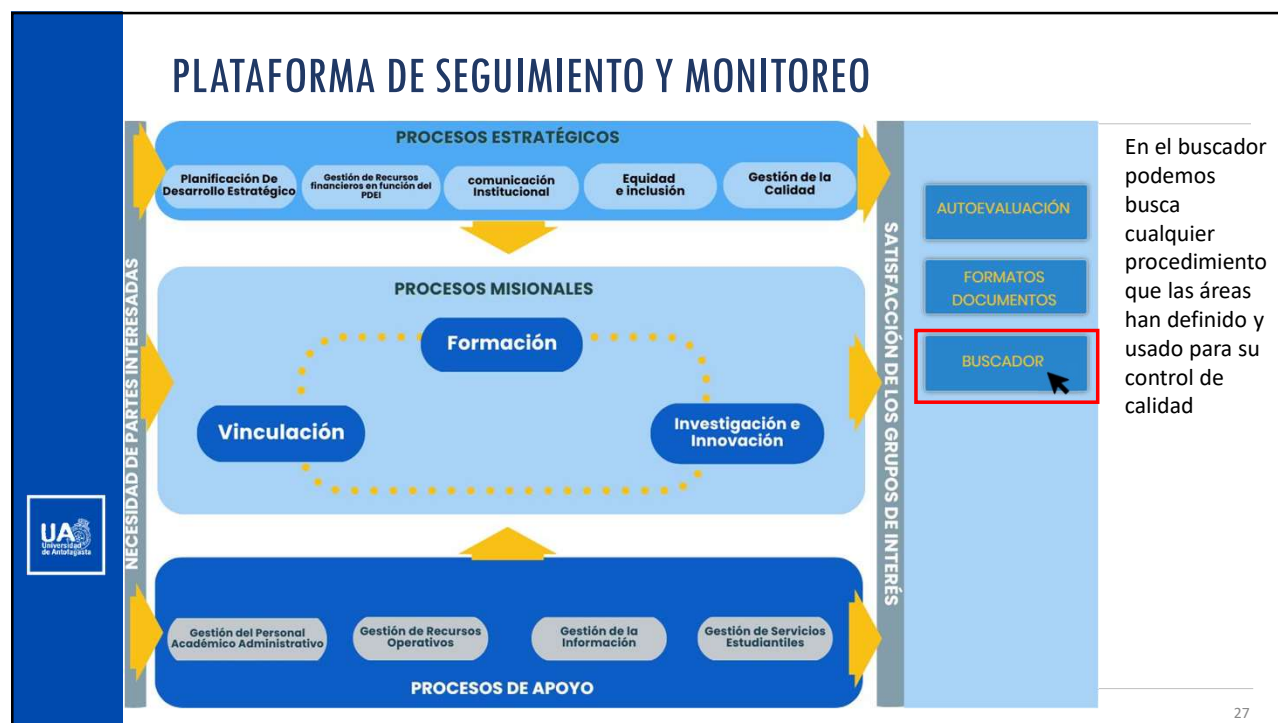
PLATAFORMA DE SEGUIMIENTO Y MONITOREO

UA Universidad de Antofagasta

NECESIDAD DE PARTES INTERESADAS

PROCESOS ESTRATÉGICOS

Planificación De Desarrollo Estratégico

Gestión de Recursos financieros en función del PDEI

comunicación Institucional

Equidad e inclusión

Gestión de la Calidad

PROCESOS MISIONALES

Formación

Vinculación

Investigación e Innovación

Gestión del Personal Académico Administrativo

Gestión de Recursos Operativos

Gestión de la Información

Gestión de Servicios Estudiantiles

PROCESOS DE APOYO

SATISFACCIÓN DE LOS GRUPOS DE INTERÉS

AUTOEVALUACIÓN

FORMATOS DOCUMENTOS

BUSCADOR

En el buscador podemos busca cualquier procedimiento que las áreas han definido y usado para su control de calidad

27